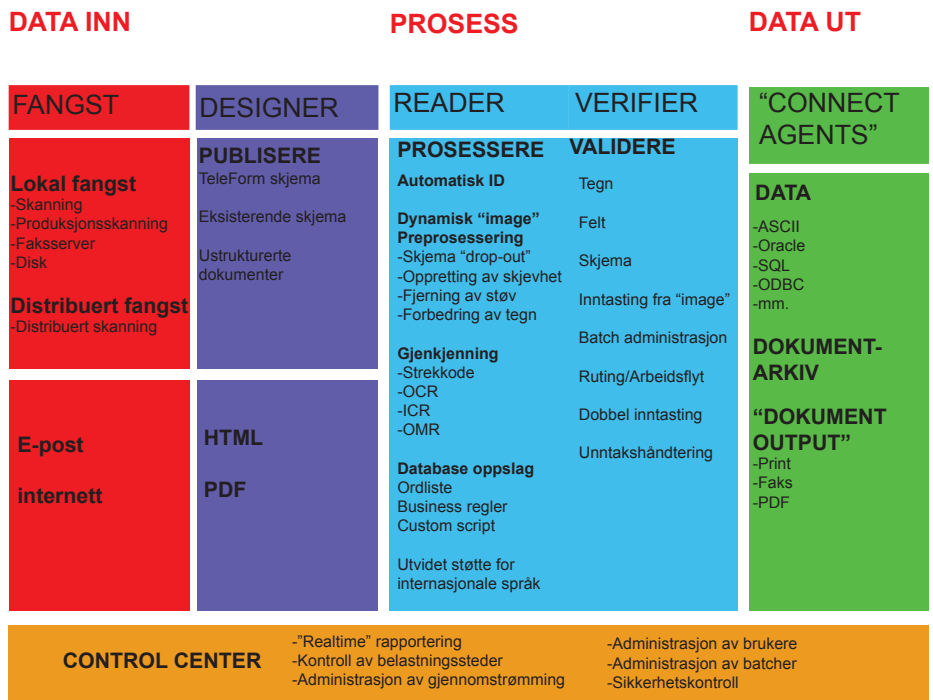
DATA INN

PROSESS

DATA UT

FANGST

DESIGNER

READER

VERIFIER

"CONNECT AGENTS"

Lokal fangst
-Skanning
-Produksjonsskanning
-Faksserver
-Disk

Distribuert fangst
-Distribuert skanning

PUBLISERE
TeleForm skjema

Eksisterende skjema

Ustrukturerte dokumenter

PROSESSERE
Automatisk ID

Dynamisk "image" Preprosessering
-Skjema "drop-out"
-Oppretting av skjevhet
-Fjerning av støv
-Forbedring av tegn

Gjenkjenning
-Strekkode
-OCR
-ICR
-OMR

Database oppslag
Ordliste
Business regler
Custom script

Utvidet støtte for internasjonale språk

VALIDERE
Tegn

Felt

Skjema

Inntasting fra "image"

Batch administrasjon

Ruting/Arbeidsflyt

Dobbel inntasting

Unntakshåndtering

DATA
-ASCII
-Oracle
-SQL
-ODBC
-mm.

DOKUMENT-ARKIV

"DOKUMENT OUTPUT"
-Print
-Faks
-PDF

E-post

internett

HTML

PDF

CONTROL CENTER

-"Realtime" rapportering
-Kontroll av belastningssteder
-Administrasjon av gjennomstrømming

-Administrasjon av brukere
-Administrasjon av batcher
-Sikkerhetskontroll